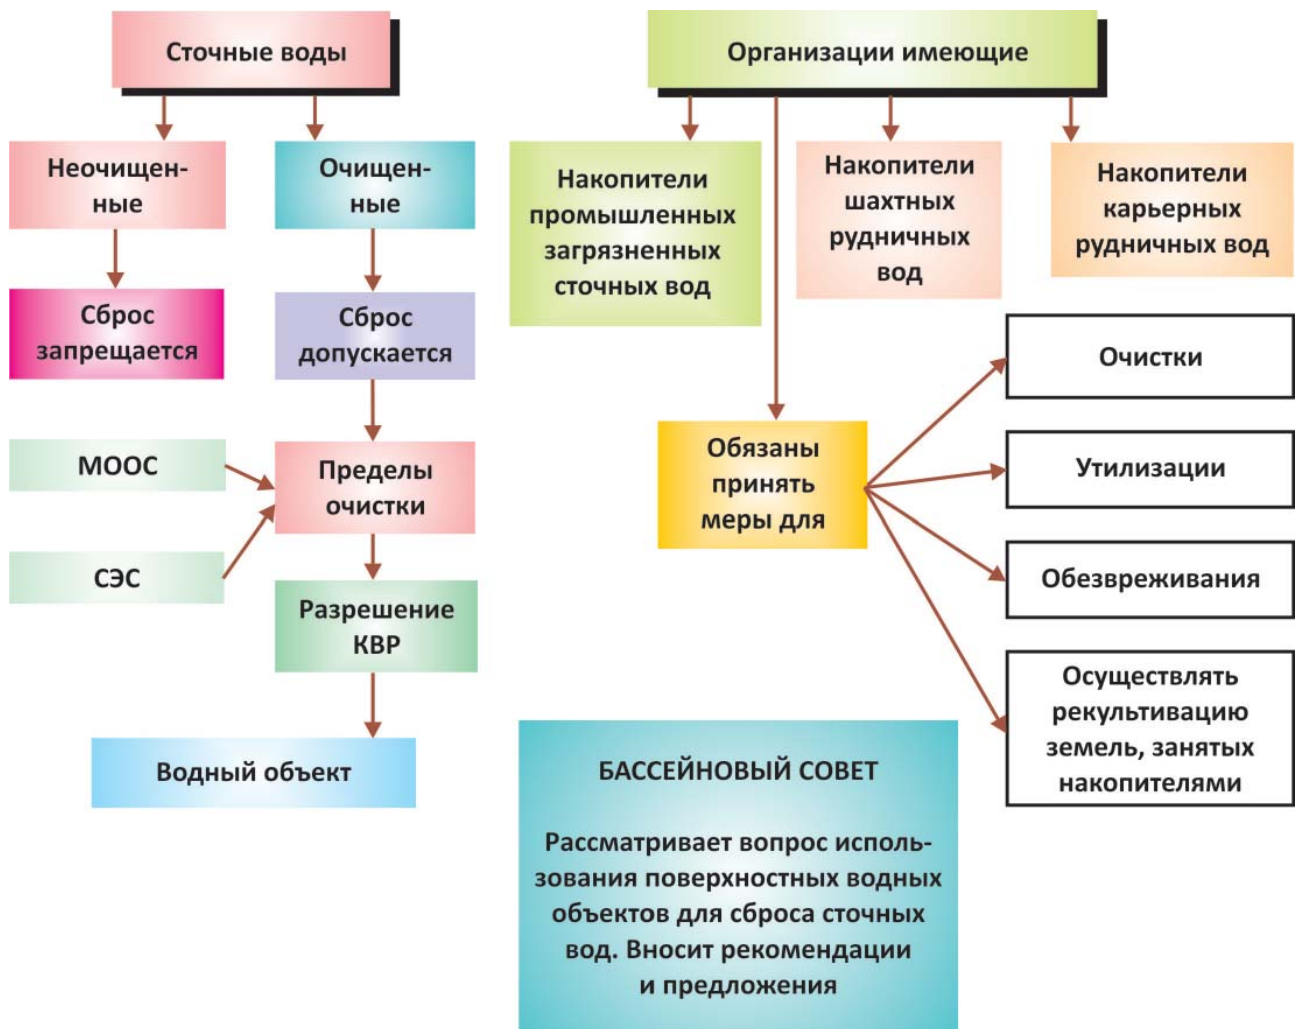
Сточные воды

Неочищенные

Очищенные

Сброс запрещается

Сброс допускается

МООС

СЭС

Пределы очистки

Разрешение КВР

Водный объект

Организации имеющие

Накопители промышленных загрязненных сточных вод

Накопители шахтных рудничных вод

Накопители карьерных рудничных вод

Обязаны принять меры для

Очистки

Утилизации

Обезвреживания

Осуществлять рекультивацию земель, занятых накопителями

БАССЕЙНОВЫЙ СОВЕТ

Рассматривает вопрос использования поверхностных водных объектов для сброса сточных вод. Вносит рекомендации и предложения